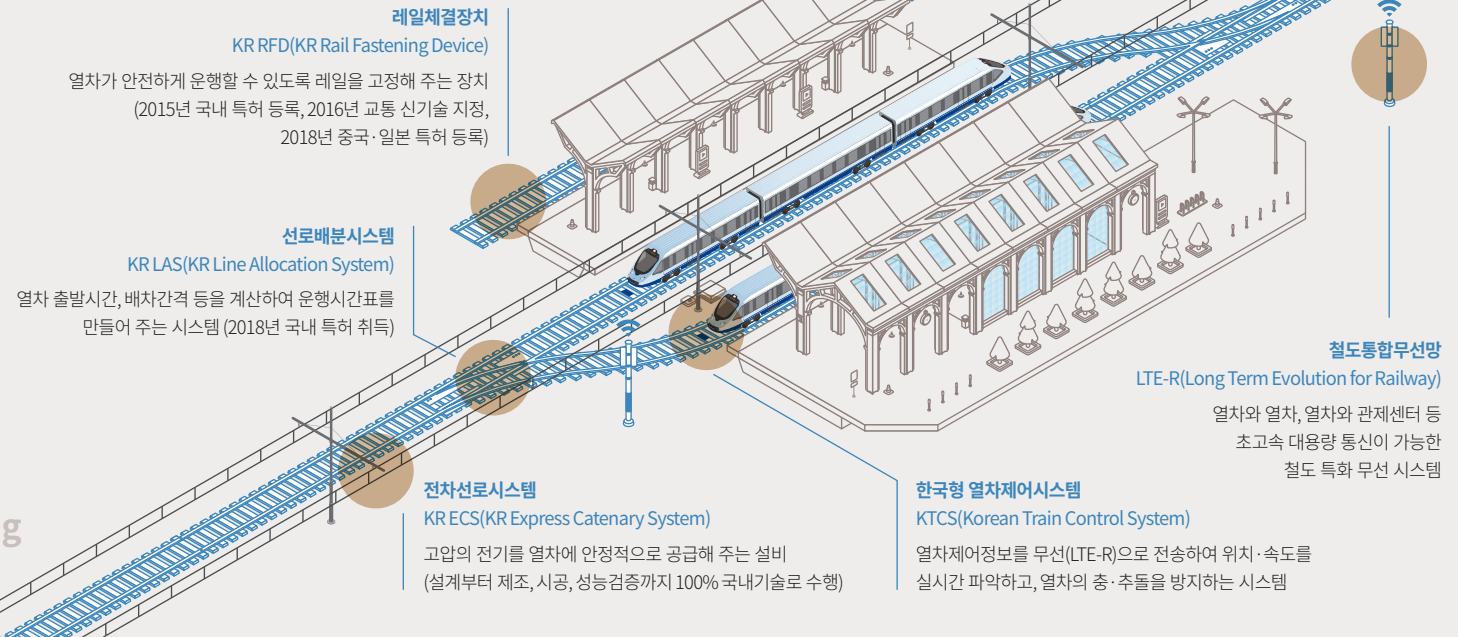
레일체결장치
KR RFD(KR Rail Fastening Device)
열차가 안전하게 운행할 수 있도록 레일을 고정해 주는 장치 (2015년 국내 특허 등록, 2016년 교통 신기술 지정, 2018년 중국·일본 특허 등록)

선로배분시스템
KR LAS(KR Line Allocation System)
열차 출발시간, 배차간격 등을 계산하여 운행시간표를 만들어 주는 시스템 (2018년 국내 특허 취득)

철도통합무선망
LTE-R(Long Term Evolution for Railway)
열차와 열차, 열차와 관제센터 등 초고속 대용량 통신이 가능한 철도 특화 무선 시스템

g

전차선로시스템
KR ECS(KR Express Catenary System)
고압의 전기를 열차에 안정적으로 공급해 주는 설비 (설계부터 제조, 시공, 성능검증까지 100% 국내기술로 수행)

한국형 열차제어시스템
KTCS(Korean Train Control System)
열차제어정보를 무선(LTE-R)으로 전송하여 위치·속도를 실시간 파악하고, 열차의 충·추돌을 방지하는 시스템